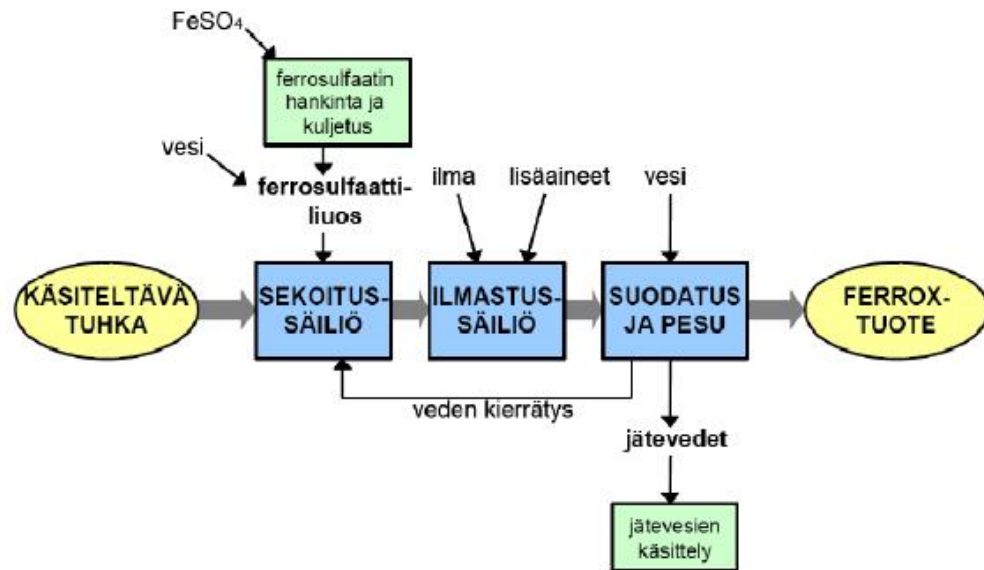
$FeSO_4$

ferrosulfaatin hankinta ja kuljetus

vesi

ferrosulfaatti-liuos

ilma

lisäaineet

vesi

KÄSITELTÄVÄ TUHKA

SEKOITUS-SÄILIÖ

ILMASTUS-SÄILIÖ

SUODATUS JA PESU

FERROX-TUOTE

veden kierrätys

jätevedet

jätevesien käsittely